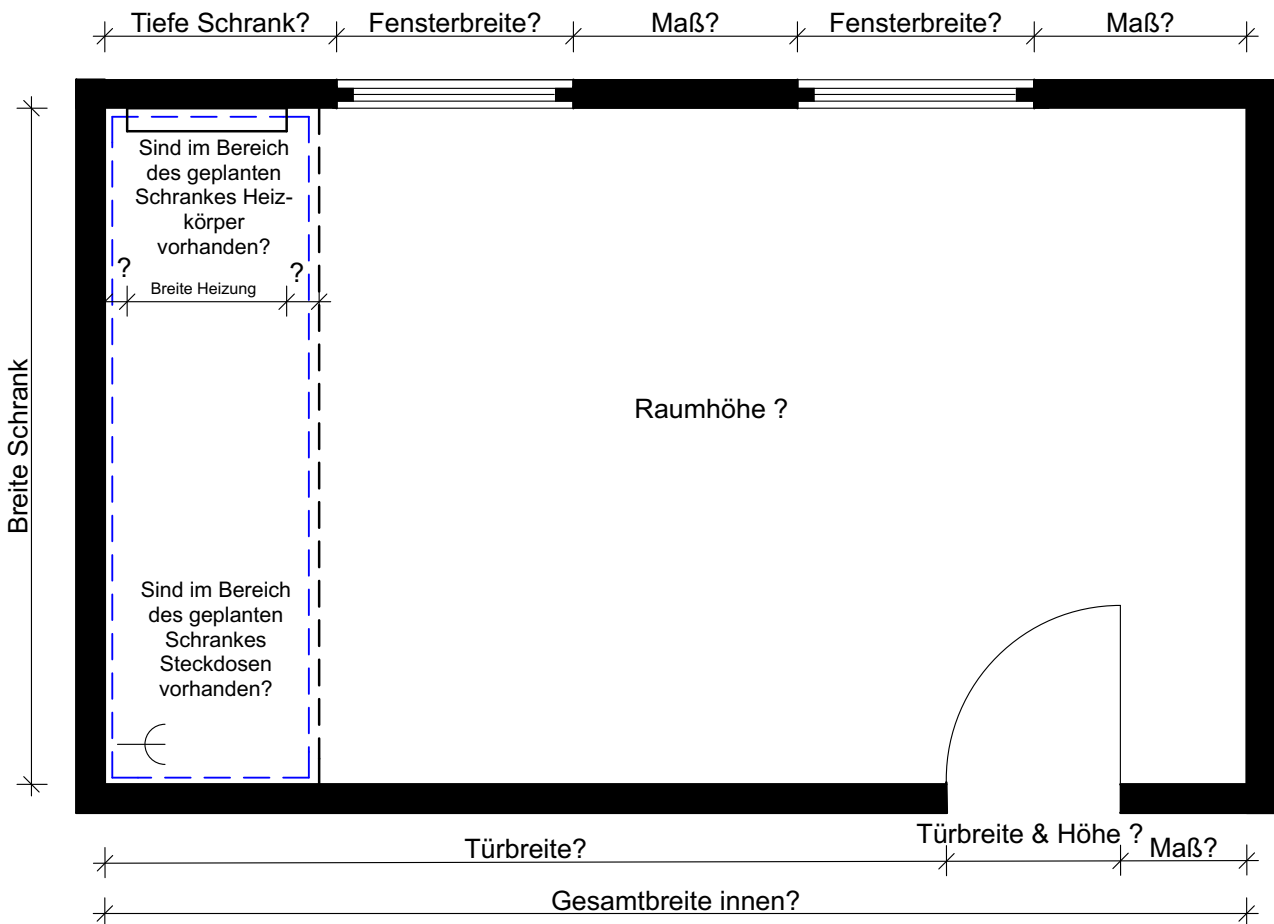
Tiefe Schrank? Fensterbreite? Maß? Fensterbreite? Maß?

Breite Schrank

Sind im Bereich des geplanten Schrankes Heizkörper vorhanden?

? ?

Breite Heizung

Raumhöhe ?

Sind im Bereich des geplanten Schrankes Steckdosen vorhanden?

Türbreite? Türbreite & Höhe ? Maß?

Gesamtbreite innen?